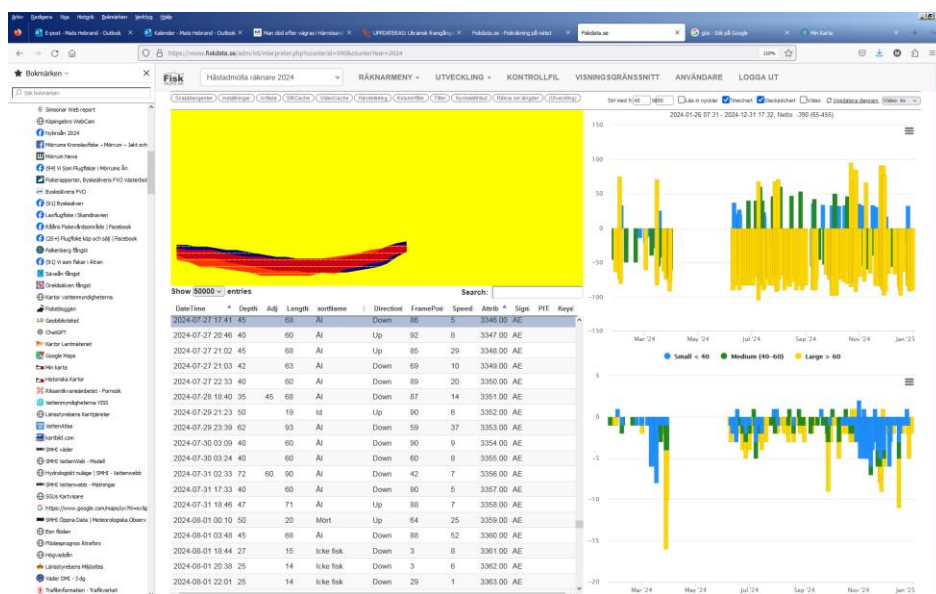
Arkiv Redigera Visa Historik Bokmärken Verktyg Hjälp

E-post - Mats Hebrand - Outlook | Kalender - Mats Hebrand - Outlook | Man död efter vägran i Härnösand | UPPDATERAS: Ukrainsk framgång i | Fiskdata.se - Fiskräkning på nätet | Fiskdata.se | gbis - Sök på Google | Min Karta

https://www.fiskdata.se/adm/inl/interpretor.php?counterId=50&counterYear=2024

110%

Bokmärken

Sök bokmärken

Sinsonar Web report
Köpingebro WebCam
Nybroån 2024
Mörrums Kronolaxfiske – Mörrum – Jakt och
Mörrum News
(94) Vi Som Flugfiskar i Mörrums Ån
Fiskerapporter, Byskeälvens FVO Västerbot
Byskeälvens FVO
(51) Byskeälven
Laxflugfiske i Skandinavien
Rååns Fiskevårdsområde | Facebook
(20+) Flugfiske köp och sälj | Facebook
Falkenberg fångst
(51) Vi som fiskar i Ätran
Säveån fångst
Örekilsälven fångst
Kartor vattenmyndigheterna
Fiskebloggen
Geodatkatalog
ChatGPT
Kartor Lantmäteriet
Google Maps
Min karta
Historiska Kartor
Riksantikvarieämbetet - Fornsök
Vattenmyndigheterna VISS
Länsstyrelsens Karttjänster
Vattenatlas
kartbild.com
SMHI väder
SMHI VattenWeb - Modell
Hydrologiskt nuläge | SMHI - Vattenwebb
SMHI Vattenwebb - Mätningar
SGUs Kartvisare
https://www.google.com/maps/uv?hl=sv&p
SMHI Öppna Data | Meteorologiska Observ
Ban floden
Flödesprognos Ätrafors
Högvattna
Länsstyrelsens Miljöatlas
Väder DMI - 3 dg
Trafikinformation - Trafikverket

Fisk | Håstadmölla räknare 2024 | RÄKNARMENY | UTVECKLING | KONTROLLFIL | VISNINGSGRÄNSSNITT | ANVÄNDARE | LOGGA UT

Snabblängder | Inställningar | Artlista | SiltCache | VideoCache | Händelselog | Kolumnfilter | Filter | Nuvalattribut | Räkna om längder | Översikting

Sort med K 40 | 5000 | Lås in nyckel | Timechart | Stackedchart | Video | Uppdatera diagram | Videor 4x

Show 50000 entries | Search:

| DateTime | Depth | Adj | Length | sortName | Direction | FramePos | Speed | Attrib | Sign | PIT | Keys |
|---|---|---|---|---|---|---|---|---|---|---|---|
| 2024-07-27 17:41 | 45 | | 68 | Al | Down | 86 | 5 | 3346.00 | AE | | |
| 2024-07-27 20:46 | 40 | | 60 | Al | Up | 92 | 8 | 3347.00 | AE | | |
| 2024-07-27 21:02 | 45 | | 68 | Al | Up | 85 | 29 | 3348.00 | AE | | |
| 2024-07-27 21:03 | 42 | | 63 | Al | Down | 69 | 10 | 3349.00 | AE | | |
| 2024-07-27 22:33 | 40 | | 60 | Al | Down | 89 | 20 | 3350.00 | AE | | |
| 2024-07-28 18:40 | 35 | 45 | 68 | Al | Down | 87 | 14 | 3351.00 | AE | | |
| 2024-07-29 21:23 | 50 | | 19 | Id | Up | 90 | 6 | 3352.00 | AE | | |
| 2024-07-29 23:39 | 62 | | 93 | Al | Down | 59 | 37 | 3353.00 | AE | | |
| 2024-07-30 03:09 | 40 | | 60 | Al | Down | 90 | 9 | 3354.00 | AE | | |
| 2024-07-30 03:24 | 40 | | 60 | Al | Down | 60 | 8 | 3355.00 | AE | | |
| 2024-07-31 02:33 | 72 | 60 | 90 | Al | Down | 42 | 7 | 3356.00 | AE | | |
| 2024-07-31 17:33 | 40 | | 60 | Al | Down | 90 | 5 | 3357.00 | AE | | |
| 2024-07-31 18:46 | 47 | | 71 | Al | Up | 86 | 7 | 3358.00 | AE | | |
| 2024-08-01 00:10 | 50 | | 20 | Mört | Up | 64 | 25 | 3359.00 | AE | | |
| 2024-08-01 03:48 | 45 | | 68 | Al | Down | 88 | 52 | 3360.00 | AE | | |
| 2024-08-01 18:44 | 27 | | 15 | Icke fisk | Down | 3 | 8 | 3361.00 | AE | | |
| 2024-08-01 20:38 | 25 | | 14 | Icke fisk | Down | 3 | 6 | 3362.00 | AE | | |
| 2024-08-01 22:01 | 25 | | 14 | Icke fisk | Down | 29 | 1 | 3363.00 | AE | | |

2024-01-26 07:31 - 2024-12-31 17:32, Netto: -390 (65.455)

150, 100, 50, 0, -50, -100, -150
Mar '24 | May '24 | Jul '24 | Sep '24 | Nov '24 | Jan '25

Small < 40 | Medium (40-60) | Large > 60

5, 0, -5, -10, -15, -20
Mar '24 | May '24 | Jul '24 | Sep '24 | Nov '24 | Jan '25